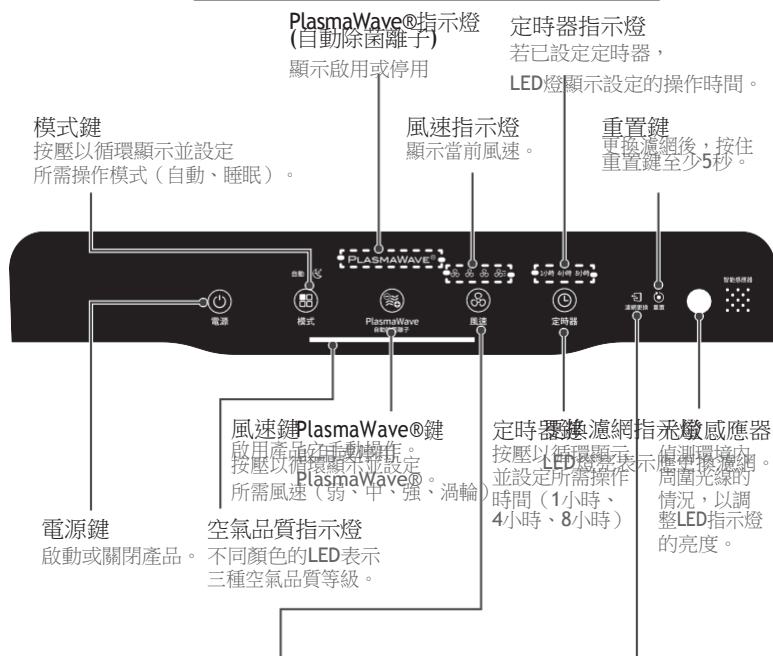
PlasmaWave®指示燈
(自動除菌離子)
顯示啟用或停用

定時器指示燈
若已設定定時器，
LED燈顯示設定的操作時間。

模式鍵
按壓以循環顯示並設定
所需操作模式（自動、睡眠）。

風速指示燈
顯示當前風速。

重置鍵
更換濾網後，按住
重置鍵至少5秒。

自動

PLASMAWAVE®

1小時 4小時 8小時

智動感應器

電源

模式

PlasmaWave
自動除菌離子

風速

定時器

濾網更換

重置

風速鍵
按壓以循環顯示並設定
所需風速（弱、中、強、渦輪）

PlasmaWave®鍵
啟用產品的手動操作。
PlasmaWave®

定時器鍵
按壓以循環顯示
並設定所需操作
時間（1小時、
4小時、8小時）

更換濾網指示燈
LED燈亮表示應更換濾網。

光線感應器
偵測環境內
周圍光線的
情況，以調
整LED指示燈
的亮度。

電源鍵
啟動或關閉產品。

空氣品質指示燈
不同顏色的LED表示
三種空氣品質等級。